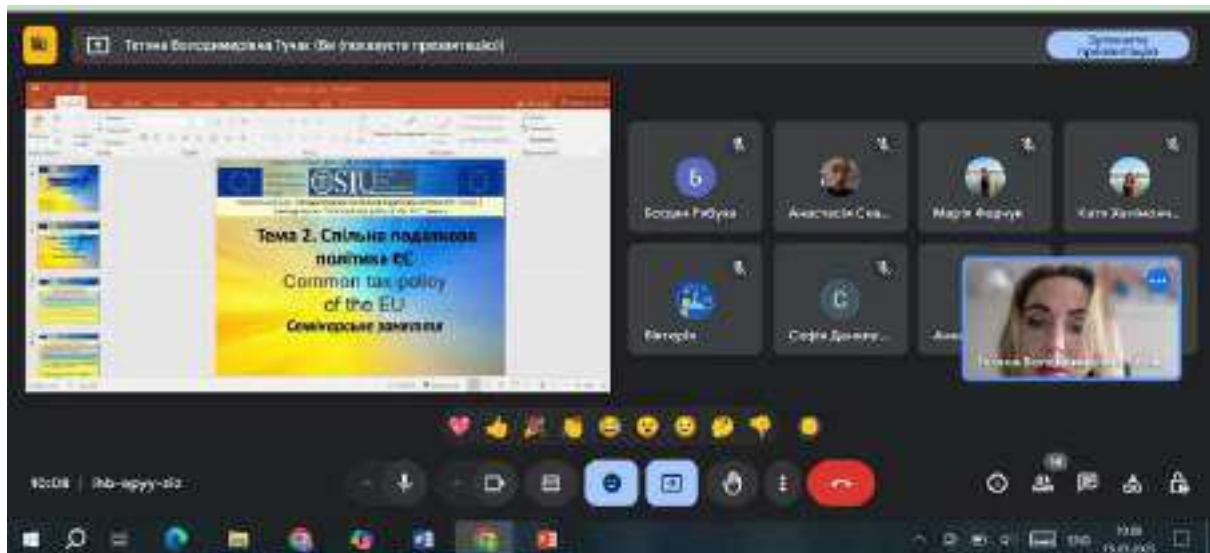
Тетяна Володимирівна Тучак (Ви (показуєте презентацію))

Зупинити презентацію

Тема 2. Спільна податкова політика ЄС
Common tax policy of the EU
Семінарське заняття

Богдан Рябуха
Анастасія Ска...
Марія Федчук
Катя Залізнюк...
Вікторія
Софія Дячишин...
Тетяна Володимирівна Тучак

10:08 | ihb-apyy-zkz

ENG